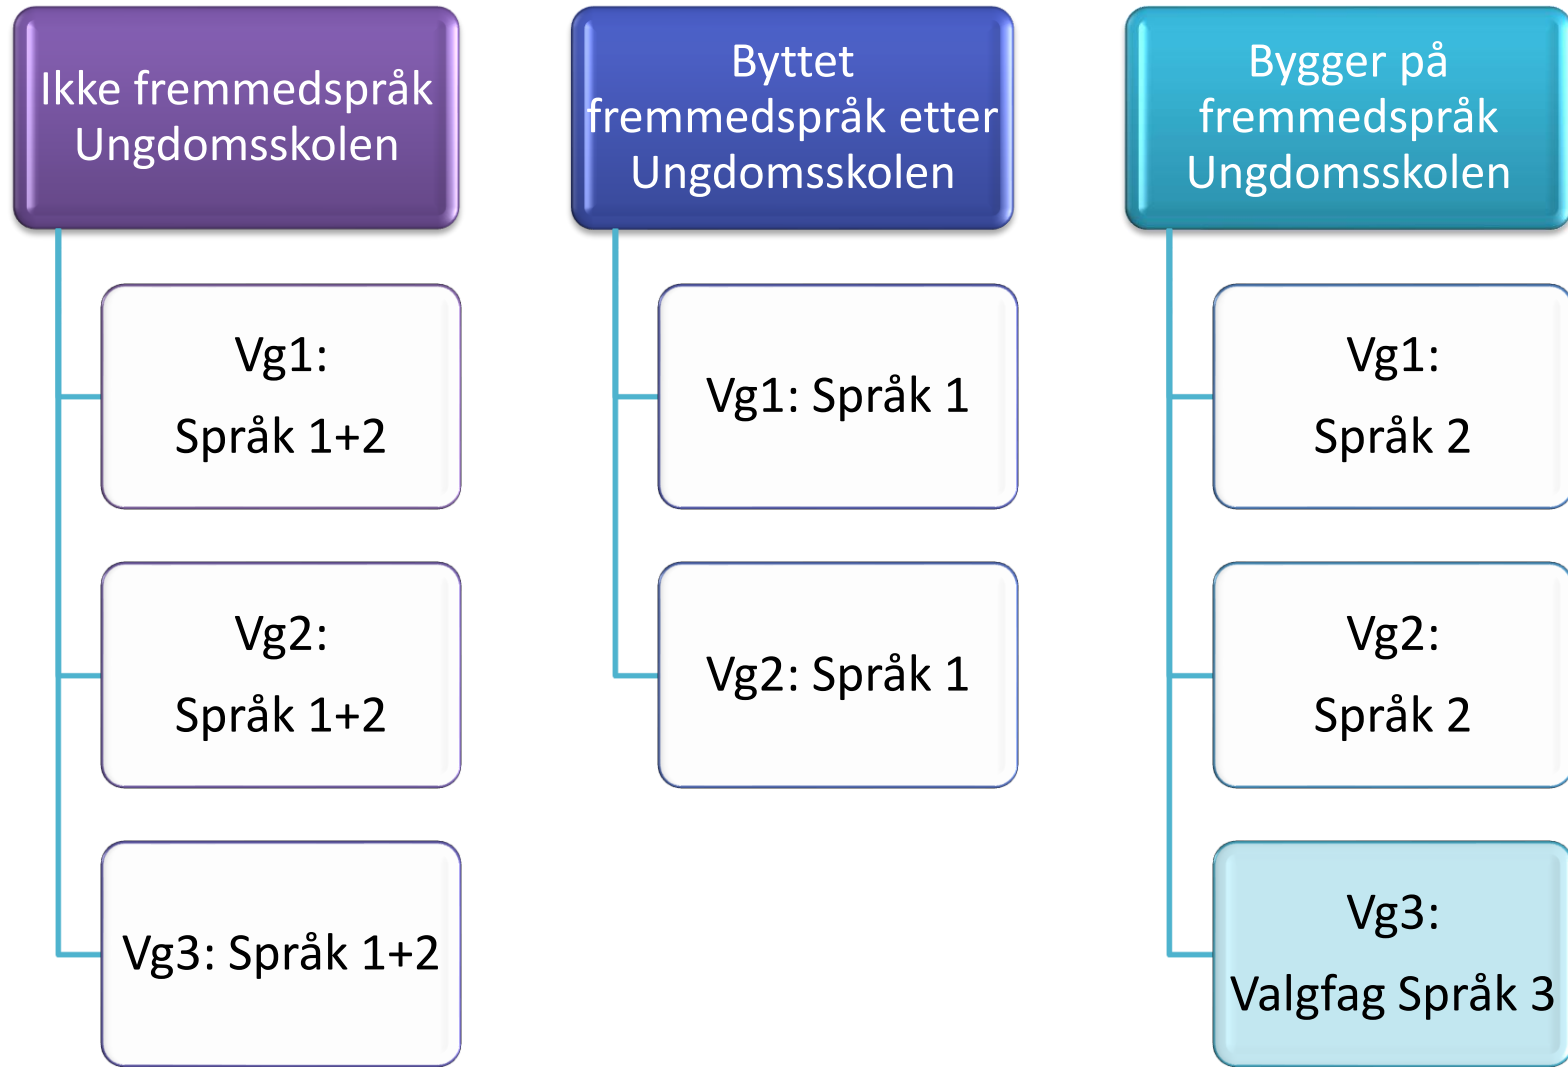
Ikke fremmedspråk Ungdomsskolen

Vg1:
Språk 1+2

Vg2:
Språk 1+2

Vg3: Språk 1+2

Byttet fremmedspråk etter Ungdomsskolen

Vg1: Språk 1

Vg2: Språk 1

Bygger på fremmedspråk Ungdomsskolen

Vg1:
Språk 2

Vg2:
Språk 2

Vg3:
Valgfag Språk 3